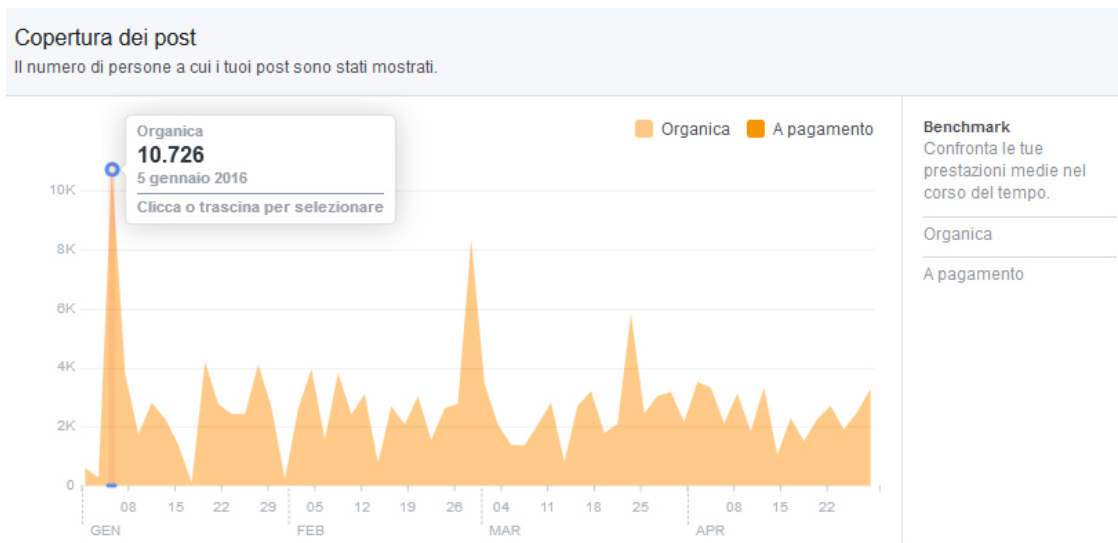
Copertura dei post
Il numero di persone a cui i tuoi post sono stati mostrati.

Organica
10.726
5 gennaio 2016
Clicca o trascina per selezionare

Organica A pagamento

10K
8K
6K
4K
2K
0

08 15 22 29 05 12 19 26 04 11 18 25 08 15 22
GEN FEB MAR APR

Benchmark
Confronta le tue prestazioni medie nel corso del tempo.
Organica
A pagamento